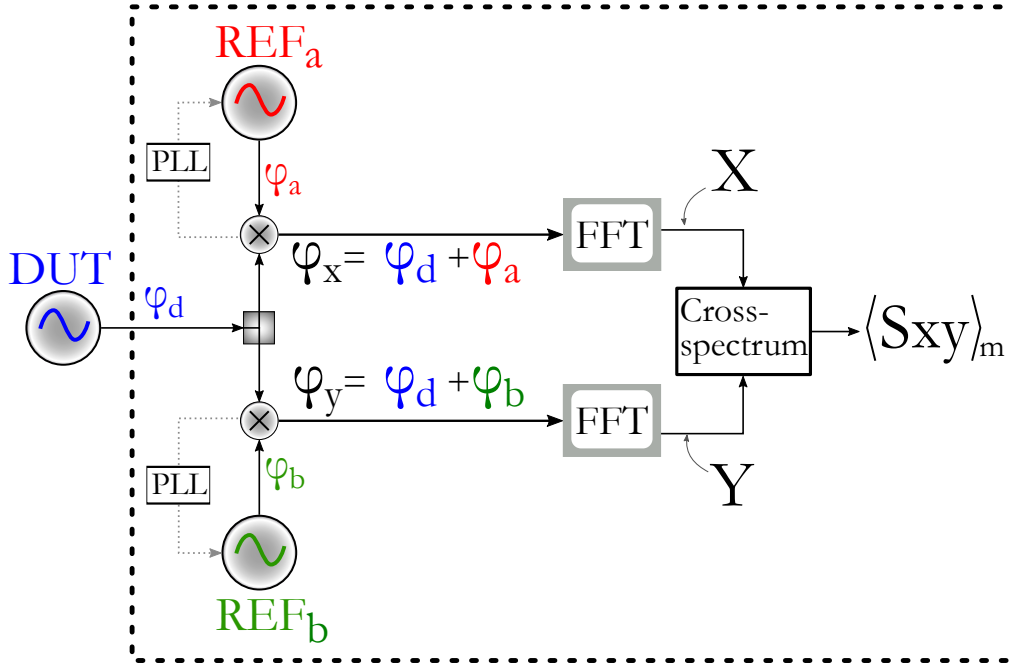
$REF_a$

PLL

$\varphi_a$

X

FFT

DUT

$\varphi_d$

$\varphi_x = \varphi_d + \varphi_a$

Cross-spectrum

$\langle Sxy \rangle_m$

$\varphi_y = \varphi_d + \varphi_b$

FFT

PLL

$\varphi_b$

Y

$REF_b$